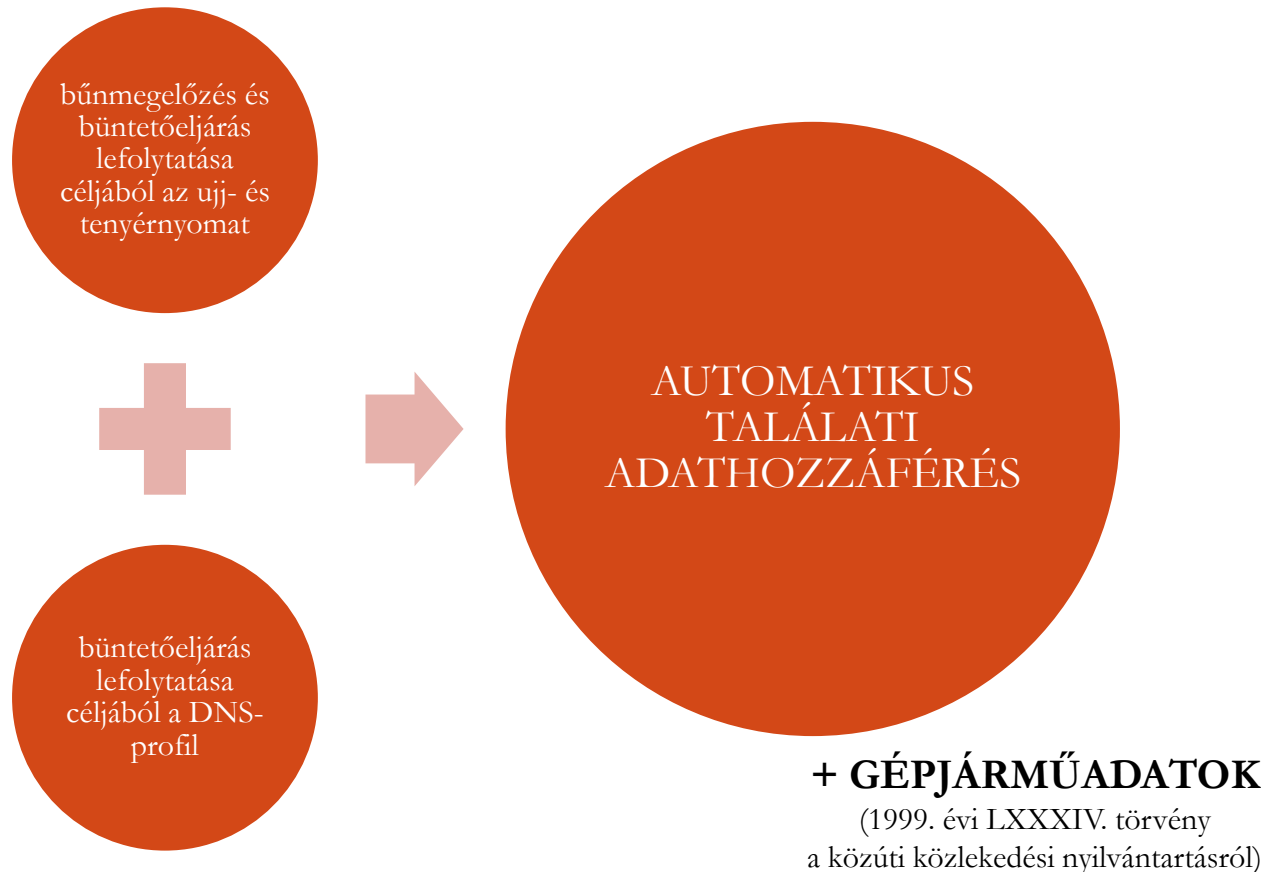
bűnmegelőzés és büntetőeljárás lefolytatása céljából az ujj- és tenyérnyomat

büntetőeljárás lefolytatása céljából a DNS-profil

AUTOMATIKUS TALÁLATI ADATHOZZÁFÉRÉS

+ GÉPJÁRMŰADATOK
(1999. évi LXXXIV. törvény a közúti közlekedési nyilvántartásról)